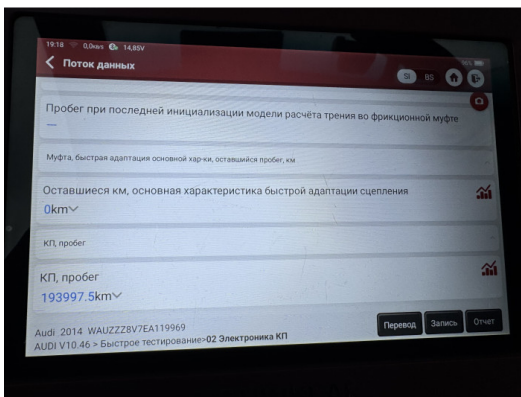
19:18 0,0Kb/s 14,85V

Поток данных

SI BS

Пробег при последней инициализации модели расчёта трения во фрикционной муфте
—

Муфта, быстрая адаптация основной хар-ки, оставшийся пробег, км

Оставшиеся км, основная характеристика быстрой адаптации сцепления
0km

КП, пробег

КП, пробег
193997.5km

Audi 2014 WAUZZZ8V7EA119969
AUDI V10.46 > Быстрое тестирование>02 Электроника КП

Перевод Запись Отчет